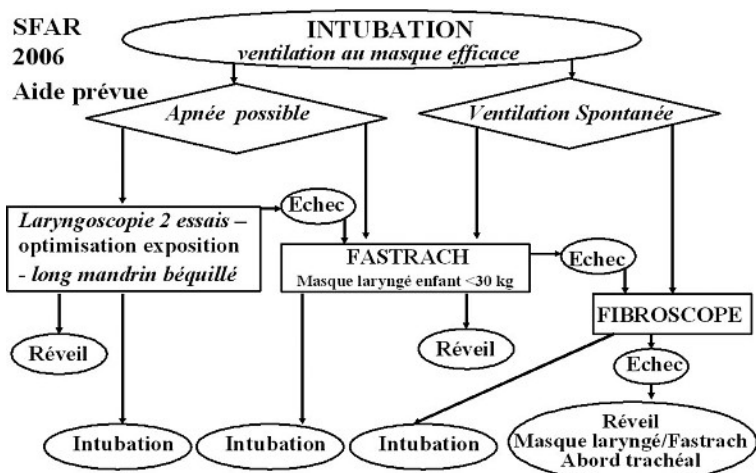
SFAR
2006
Aide prévue

INTUBATION
ventilation au masque efficace

Apnée possible

Ventilation Spontanée

Laryngoscopie 2 essais – optimisation exposition - long mandrin béquillé

Echec

FASTRACH
Masque laryngé enfant <30 kg

Echec

FIBROSCOPE

Réveil

Réveil

Echec

Intubation

Intubation

Intubation

Réveil
Masque laryngé/Fastrach
Abord trachéal